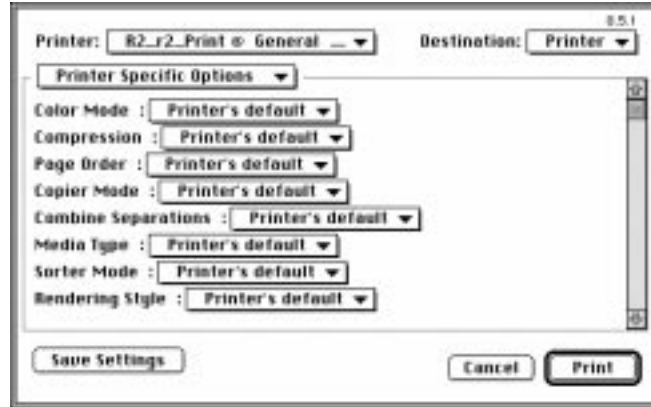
8.5.1

Printer: R2_r2_Print ® General ...

Destination: Printer

Printer Specific Options

Color Mode : Printer's default

Compression : Printer's default

Page Order : Printer's default

Copier Mode : Printer's default

Combine Separations : Printer's default

Media Type : Printer's default

Sorter Mode : Printer's default

Rendering Style : Printer's default

Save Settings

Cancel

Print